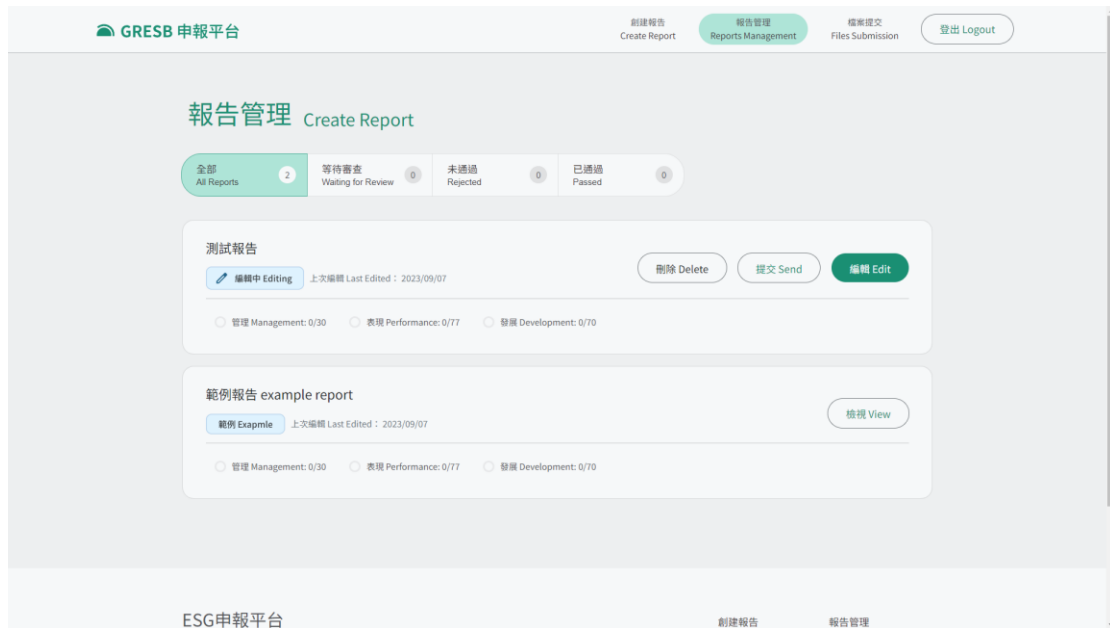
GRESB 申報平台

創建報告
Create Report

報告管理
Reports Management

檔案提交
Files Submission

登出 Logout

報告管理 Create Report

全部
All Reports
2

等待審查
Waiting for Review
0

未通過
Rejected
0

已通過
Passed
0

測試報告

編輯中 Editing

上次編輯 Last Edited： 2023/09/07

刪除 Delete

提交 Send

編輯 Edit

管理 Management: 0/30

表現 Performance: 0/77

發展 Development: 0/70

範例報告 example report

範例 Exapmle

上次編輯 Last Edited： 2023/09/07

檢視 View

管理 Management: 0/30

表現 Performance: 0/77

發展 Development: 0/70

ESG申報平台

創建報告

報告管理